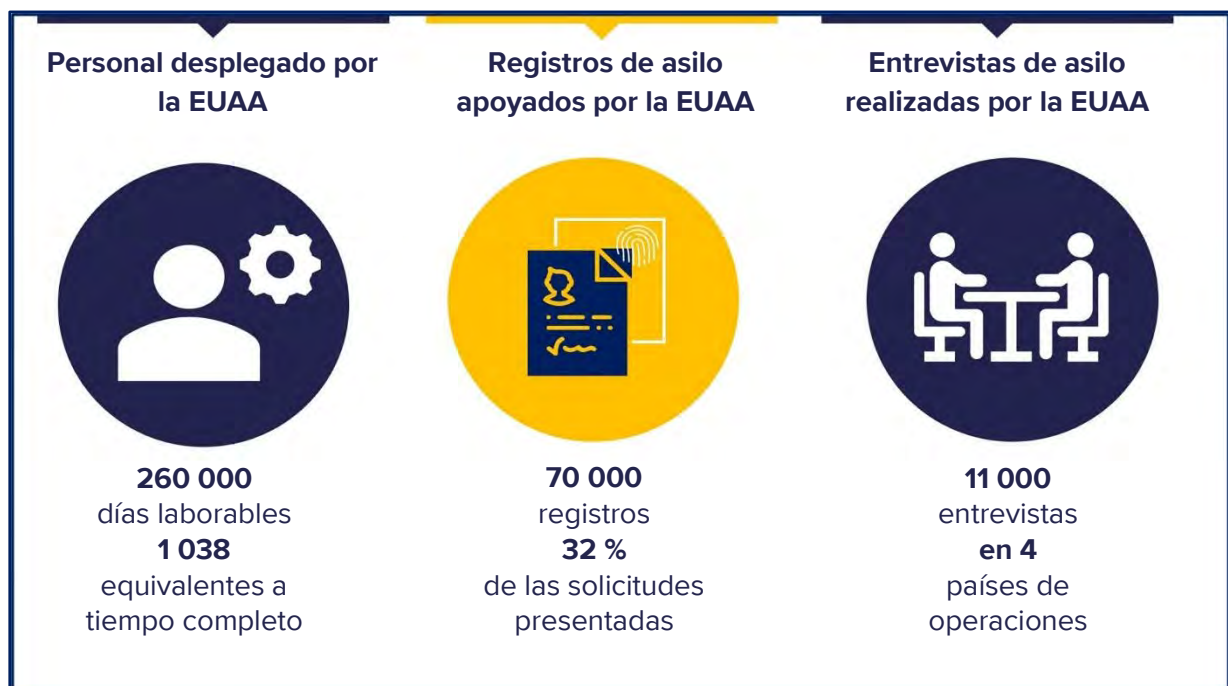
Personal desplegado por la EUAA

260 000
días laborables
1 038
equivalentes a tiempo completo

Registros de asilo apoyados por la EUAA

70 000
registros
32 %
de las solicitudes presentadas

Entrevistas de asilo realizadas por la EUAA

11 000
entrevistas
en 4
países de operaciones